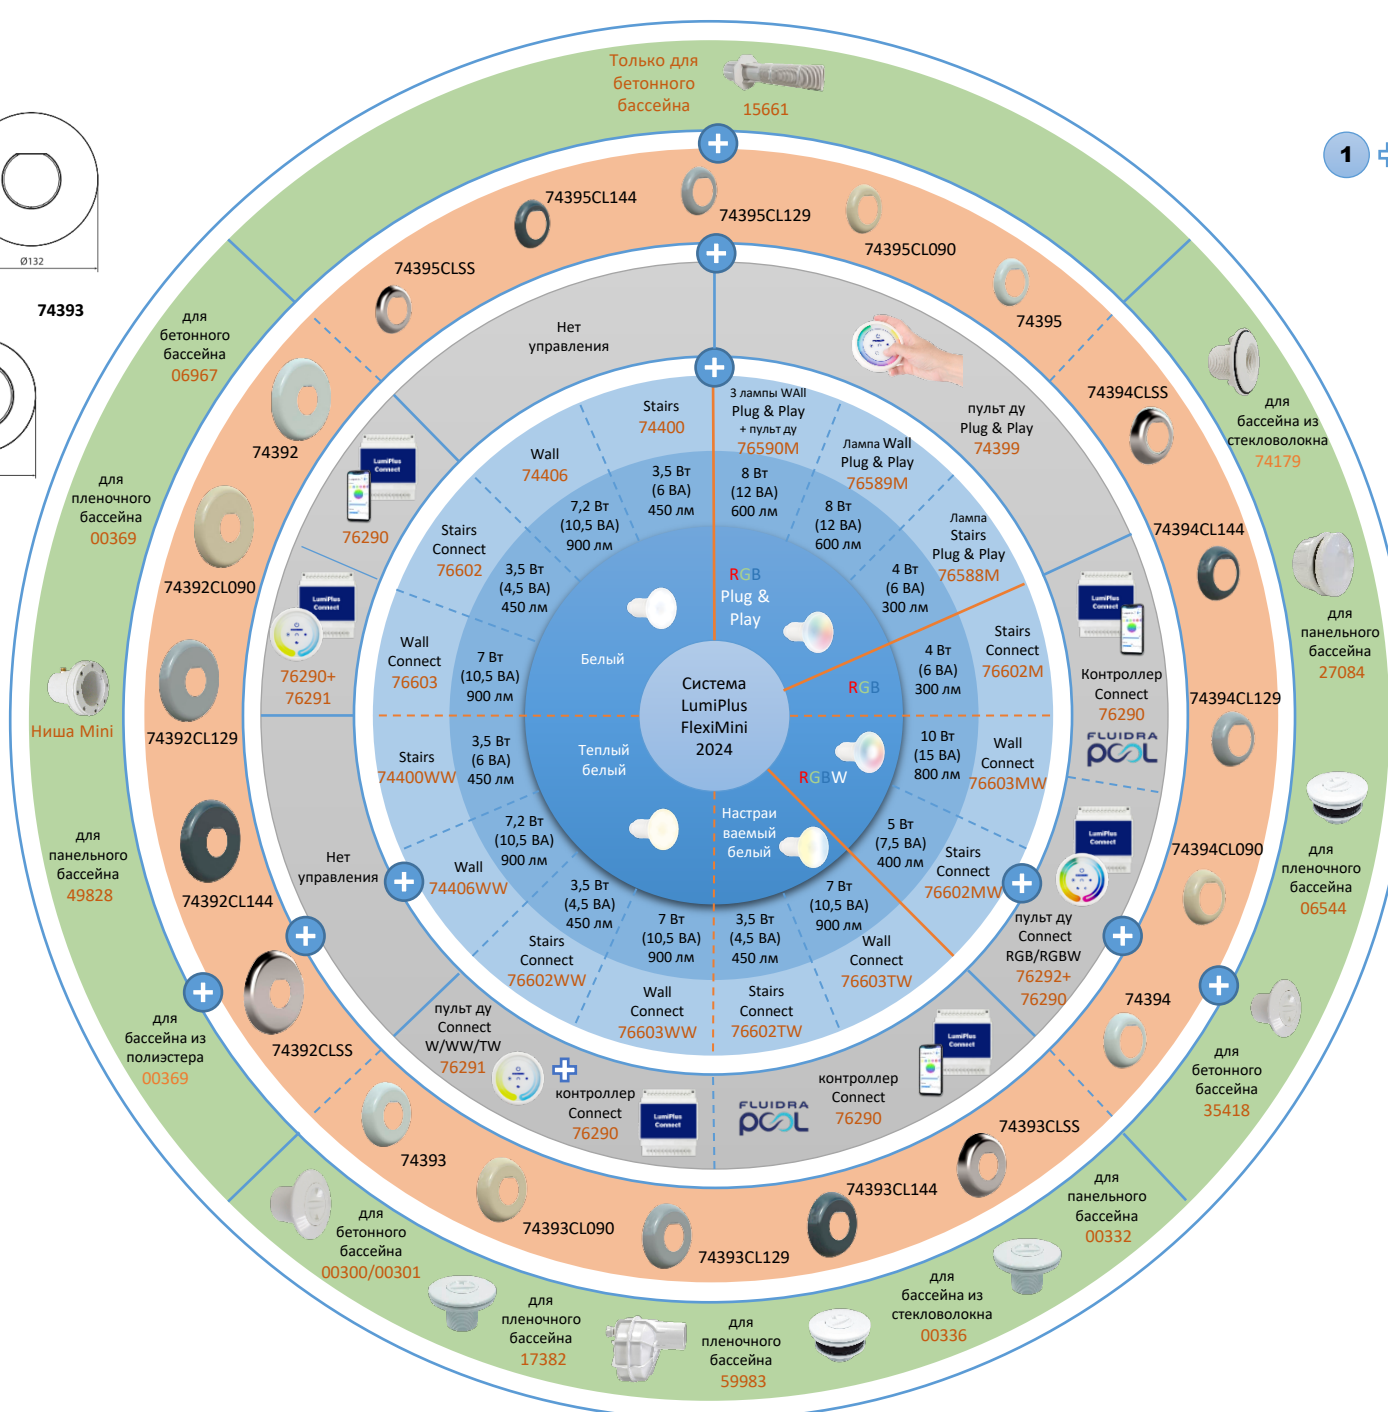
Только для бетонного бассейна
15661

1

Ø132
74393

74395CL144
74395CL129
74395CL090
74395CLSS
74395

для бетонного бассейна
06967

Нет управления

3 лампы WALL Plug & Play + пульт ду
76590M

пульт ду Plug & Play
74399

Stairs
74400

Wall
74406

3,5 Вт (6 ВА) 450 лм
8 Вт (12 ВА) 600 лм

Лампа Wall Plug & Play
76589M

8 Вт (12 ВА) 600 лм

Лампа Stairs Plug & Play
76588M

74394CLSS
для бассейна из стекловолокна
74179

74392
76290

Stairs Connect
76602

7,2 Вт (10,5 ВА) 900 лм

3,5 Вт (4,5 ВА) 450 лм

RGB Plug & Play

4 Вт (6 ВА) 300 лм

74394CL144

для пленочного бассейна
00369

74392CL090

76290+ 76291

Wall Connect
76603

7 Вт (10,5 ВА) 900 лм

Белый

Система LumiPlus FlexiMini 2024

RGB

4 Вт (6 ВА) 300 лм

Stairs Connect
76602M

Контроллер Connect
76290

для панельного бассейна
27084

74394CL129

Ниша Mini

74392CL129

Stairs
74400WW

3,5 Вт (6 ВА) 450 лм

Теплый белый

RGBW

10 Вт (15 ВА) 800 лм

Wall Connect
76603MW

для панельного бассейна
49828

Нет управления

7,2 Вт (10,5 ВА) 900 лм

Wall
74406WW

Настраиваемый белый

5 Вт (7,5 ВА) 400 лм

Stairs Connect
76602MW

74394CL090

для пленочного бассейна
06544

74392CL144

3,5 Вт (4,5 ВА) 450 лм

Stairs Connect
76602WW

7 Вт (10,5 ВА) 900 лм

3,5 Вт (4,5 ВА) 450 лм

7 Вт (10,5 ВА) 900 лм

Wall Connect
76603TW

пульт ду Connect RGB/RGBW
76292+ 76290

74394

для бетонного бассейна
35418

для бассейна из полиэстера
00369

74392CLSS

пульт ду Connect W/WW/TW
76291

Wall Connect
76603WW

Stairs Connect
76602TW

контроллер Connect
76290

контроллер Connect
76290

74393CLSS

для панельного бассейна
00332

74393

74393CL090

74393CL129

74393CL144

для бетонного бассейна
00300/00301

для пленочного бассейна
17382

для пленочного бассейна
59983

для бассейна из стекловолокна
00336

FLUIDRA POOL